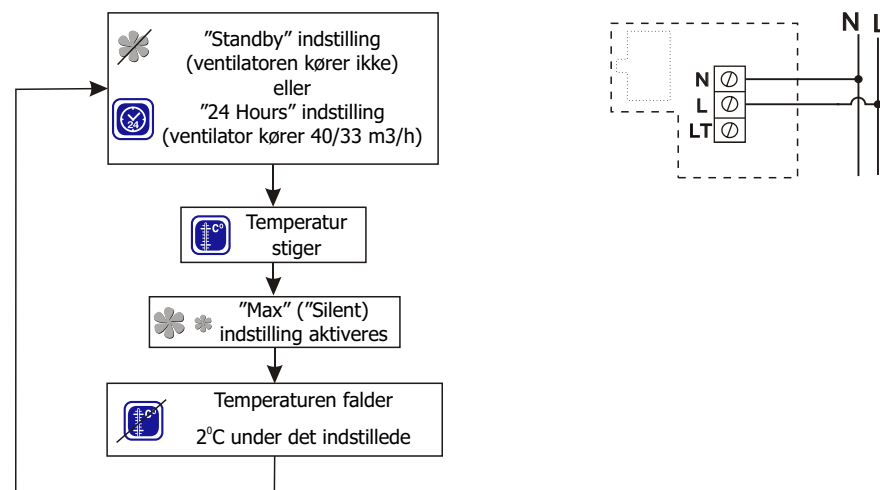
"Standby" indstilling (ventilatoren kører ikke) eller "24 Hours" indstilling (ventilator kører 40/33 m3/h)

24

Temperatur stiger

C°

"Max" ("Silent) indstilling aktiveres

Temperaturen falder
$2^{o}$C under det indstillede

C°

N L

N
L
LT